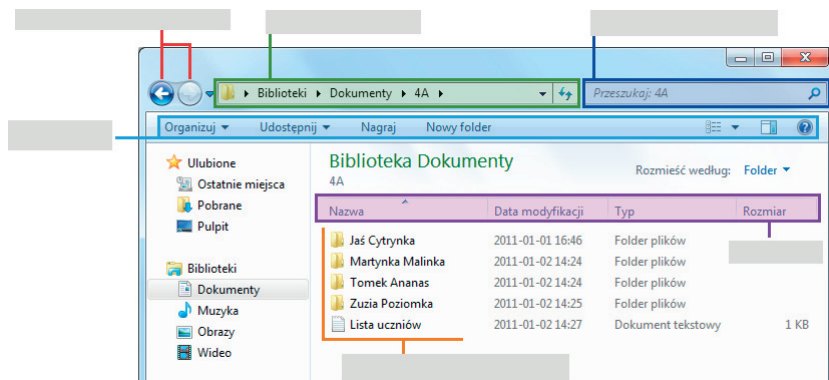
Biblioteki ▸ Dokumenty ▸ 4A ▸

Przeszukaj: 4A

Organizuj ▾ Udostępnij ▾ Nagraj Nowy folder

Ulubione
Ostatnie miejsca
Pobrane
Pulpit

Biblioteki
Dokumenty
Muzyka
Obrazy
Wideo

Biblioteka Dokumenty
4A

Rozmieść według: Folder ▾

| Nazwa | Data modyfikacji | Typ | Rozmiar |
|---|---|---|---|
| Jaś Cytrynka | 2011-01-01 16:46 | Folder plików | |
| Martynka Malinka | 2011-01-02 14:24 | Folder plików | |
| Tomek Ananas | 2011-01-02 14:24 | Folder plików | |
| Zuzia Poziomka | 2011-01-02 14:25 | Folder plików | |
| Lista uczniów | 2011-01-02 14:27 | Dokument tekstowy | 1 KB |